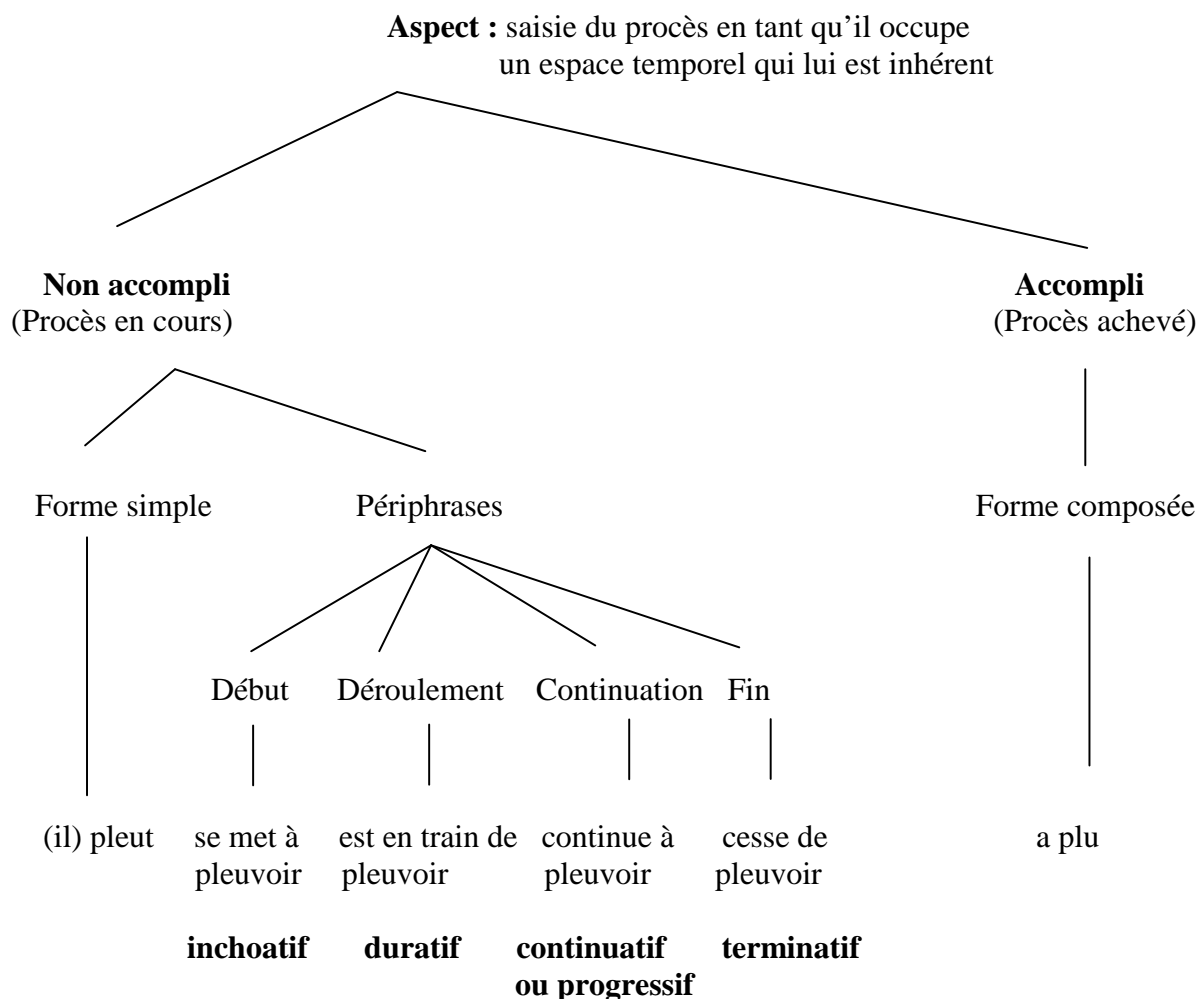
**Aspect :** saisie du procès en tant qu'il occupe un espace temporel qui lui est inhérent

**Non accompli**
(Procès en cours)

**Accompli**
(Procès achevé)

Forme simple

Périphrases

Forme composée

Début

Déroulement

Continuation

Fin

(il) pleut

se met à pleuvoir

est en train de pleuvoir

continue à pleuvoir

cesse de pleuvoir

a plu

**inchoatif**

**duratif**

**continuatif ou progressif**

**terminatif**